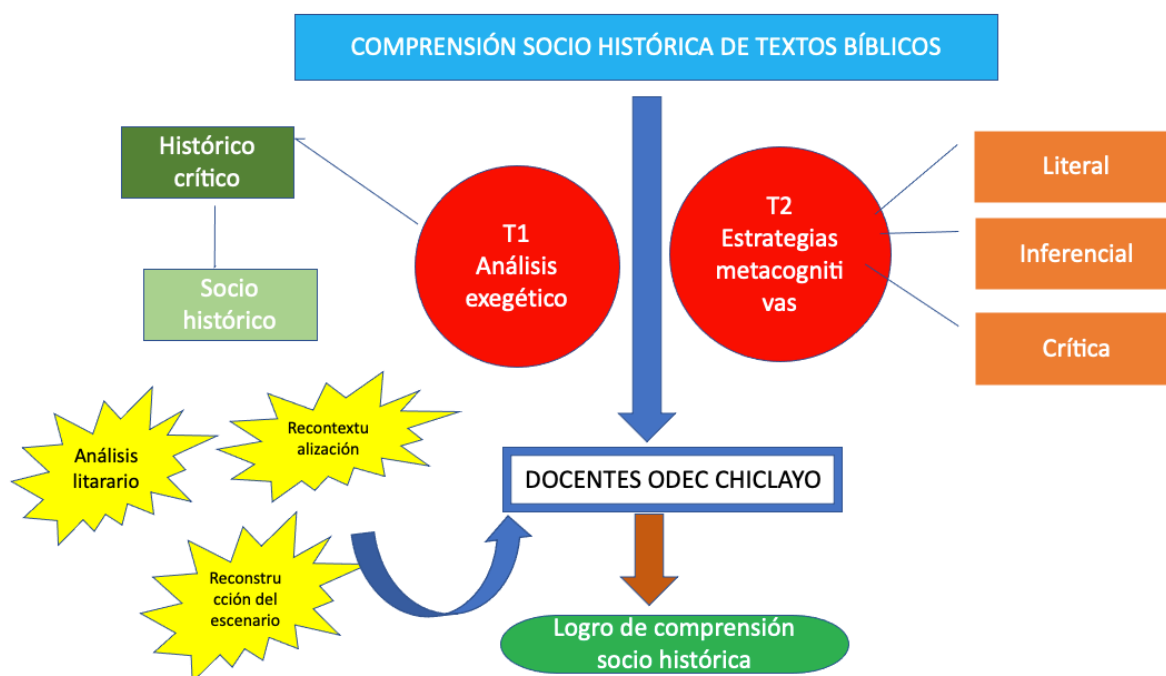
COMPRENSIÓN SOCIO HISTÓRICA DE TEXTOS BÍBLICOS

Histórico crítico

Socio histórico

T1 Análisis exegético

T2 Estrategias metacogniti vas

Literal

Inferencial

Crítica

Análisis litarario

Recontextu alización

Reconstru cción del escenario

DOCENTES ODEC CHICLAYO

Logro de comprensión socio histórica